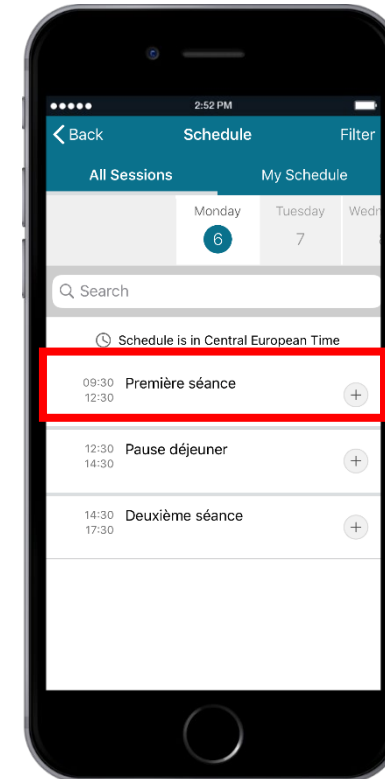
●●●●● 2:52 PM

Back Schedule Filter

All Sessions My Schedule

Monday 6 Tuesday 7 Wedn

Search

Schedule is in Central European Time

09:30 12:30 Première séance +

12:30 14:30 Pause déjeuner +

14:30 17:30 Deuxième séance +